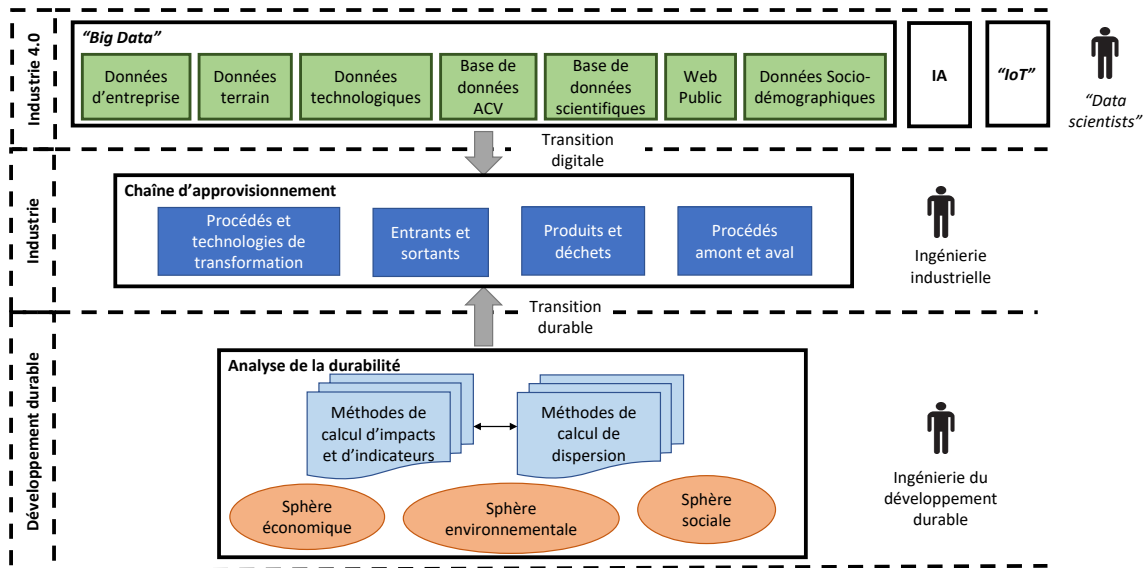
Industrie 4.0

"Big Data"

Données d'entreprise

Données terrain

Données technologiques

Base de données ACV

Base de données scientifiques

Web Public

Données Socio-démographiques

IA

"IoT"

"Data scientists"

Transition digitale

Industrie

Chaîne d'approvisionnement

Procédés et technologies de transformation

Entrants et sortants

Produits et déchets

Procédés amont et aval

Ingénierie industrielle

Transition durable

Développement durable

Analyse de la durabilité

Méthodes de calcul d'impacts et d'indicateurs

Méthodes de calcul de dispersion

Sphère économique

Sphère environnementale

Sphère sociale

Ingénierie du développement durable